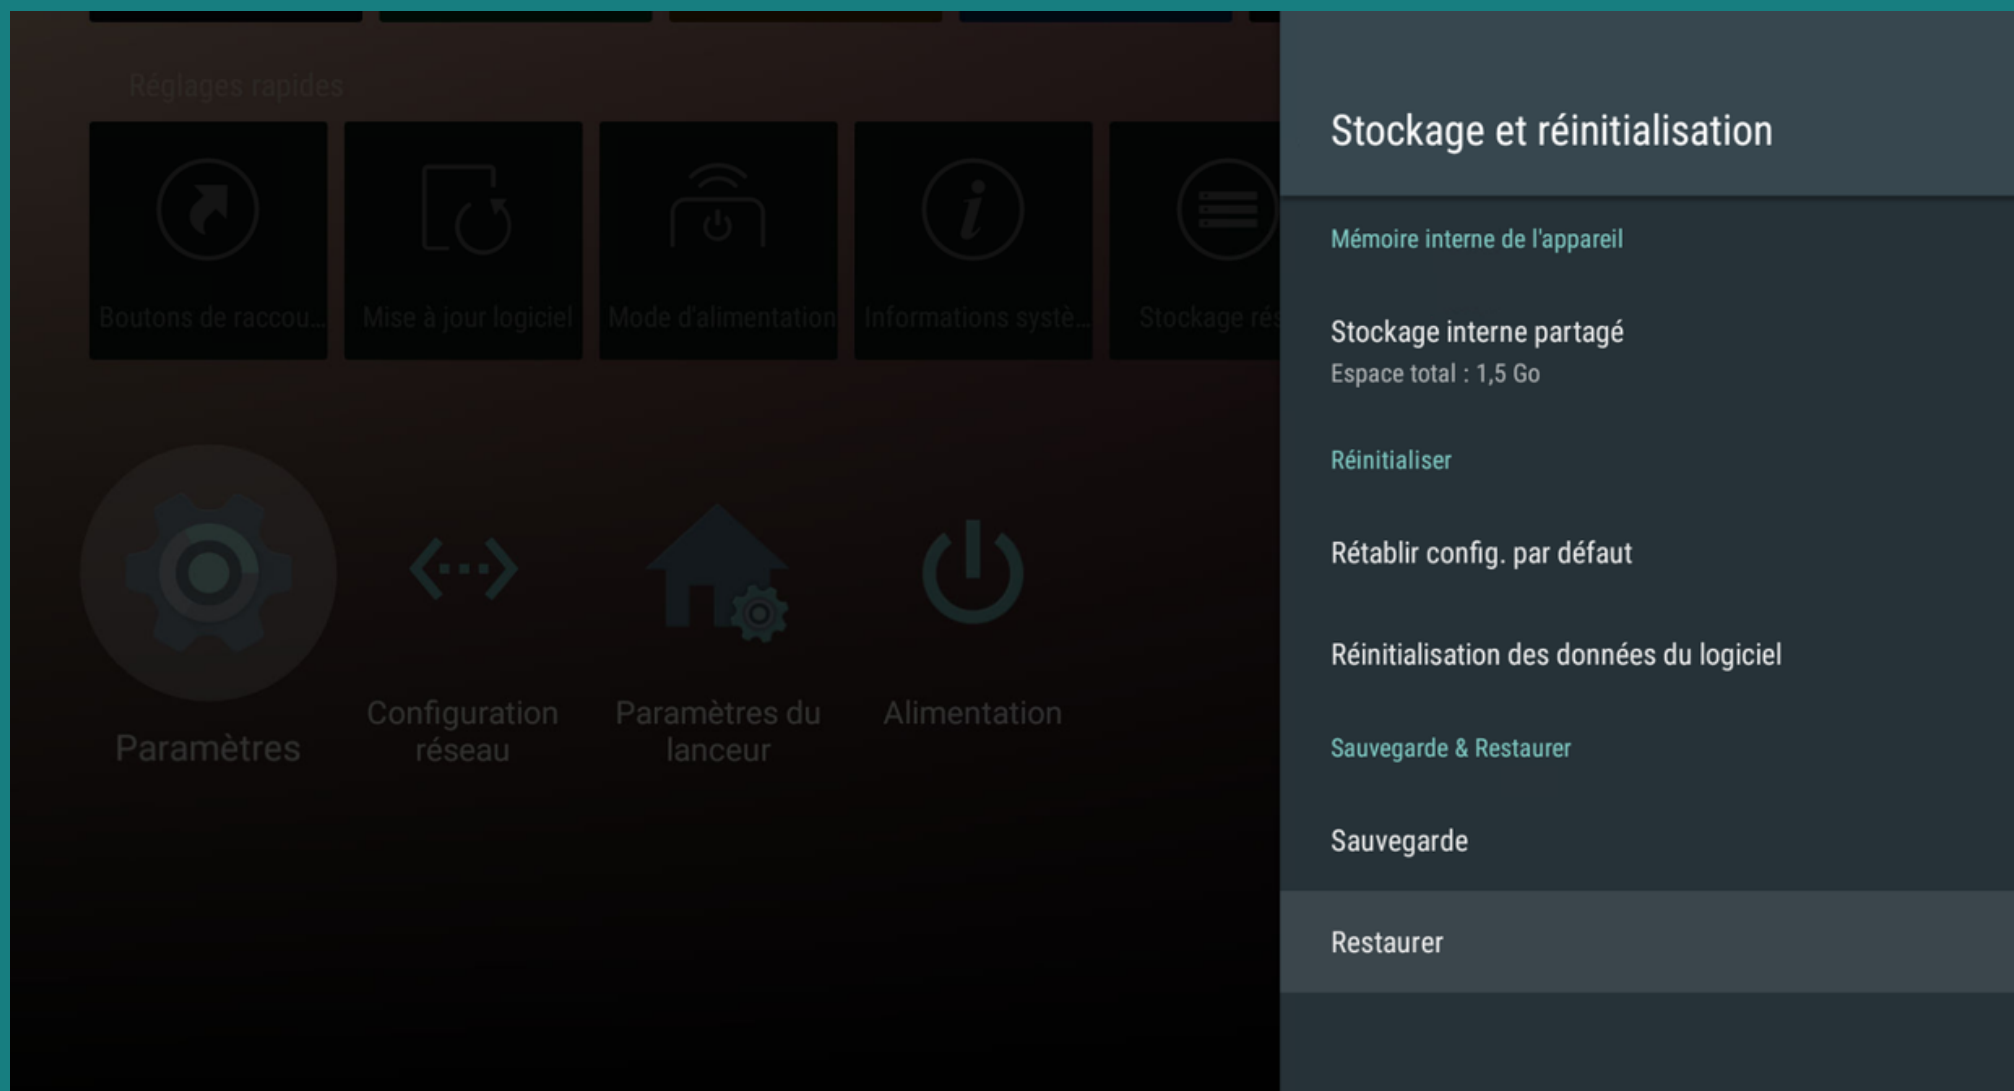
Réglages rapides

Boutons de raccou...

Mise à jour logiciel

Mode d'alimentation

Informations systè...

Stockage rés

Paramètres

Configuration réseau

Paramètres du lanceur

Alimentation

Stockage et réinitialisation

Mémoire interne de l'appareil

Stockage interne partagé
Espace total : 1,5 Go

Réinitialiser

Rétablir config. par défaut

Réinitialisation des données du logiciel

Sauvegarde & Restaurer

Sauvegarde

Restaurer